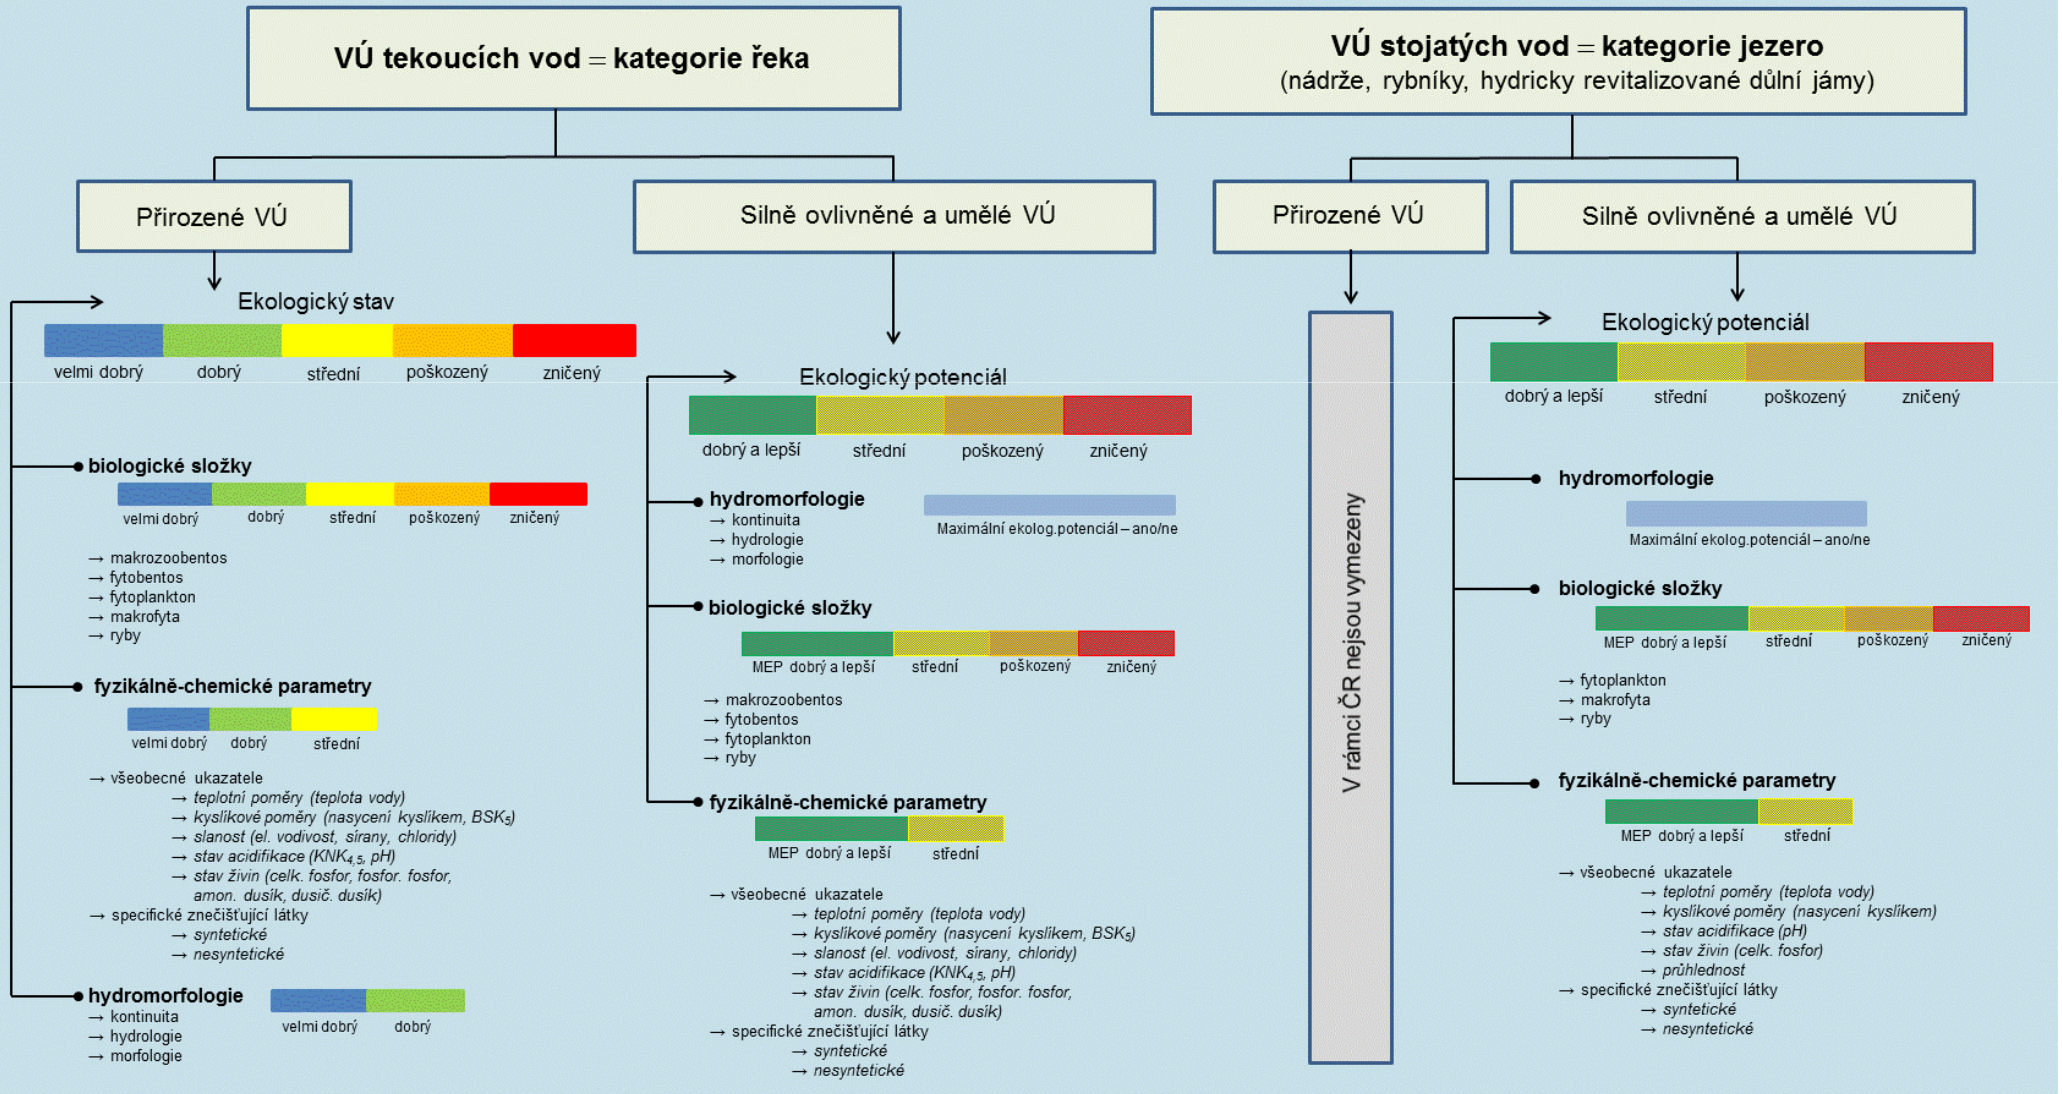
VÚ tekoucích vod = kategorie řeka

Přirozené VÚ

Silně ovlivněné a umělé VÚ

Ekologický stav

velmi dobrý dobrý střední poškozený zničený

biologické složky

velmi dobrý dobrý střední poškozený zničený

→ makrozoobentos
→ fytobentos
→ fytoplankton
→ makrofyta
→ ryby

fyzikálně-chemické parametry

velmi dobrý dobrý střední

→ všeobecné ukazatele
→ *teplotní poměry (teplota vody)*
→ *kyslíkové poměry (nasycení kyslíkem, BSK$_5$)*
→ *slanost (el. vodivost, sírany, chloridy)*
→ *stav acidifikace (KNK$_{4,5}$, pH)*
→ *stav živin (celk. fosfor, fosfor. fosfor, amon. dusík, dusič. dusík)*
→ specifické znečišťující látky
→ *syntetické*
→ *nesyntetické*

hydromorfologie
→ kontinuita
→ hydrologie
→ morfologie

velmi dobrý dobrý

Ekologický potenciál

dobrý a lepší střední poškozený zničený

hydromorfologie
→ kontinuita
→ hydrologie
→ morfologie

Maximální ekolog.potenciál – ano/ne

biologické složky

MEP dobrý a lepší střední poškozený zničený

→ makrozoobentos
→ fytobentos
→ fytoplankton
→ ryby

fyzikálně-chemické parametry

MEP dobrý a lepší střední

→ všeobecné ukazatele
→ *teplotní poměry (teplota vody)*
→ *kyslíkové poměry (nasycení kyslíkem, BSK$_5$)*
→ *slanost (el. vodivost, sírany, chloridy)*
→ *stav acidifikace (KNK$_{4,5}$, pH)*
→ *stav živin (celk. fosfor, fosfor. fosfor, amon. dusík, dusič. dusík)*
→ specifické znečišťující látky
→ *syntetické*
→ *nesyntetické*

VÚ stojatých vod = kategorie jezero
(nádrže, rybníky, hydricky revitalizované důlní jámy)

Přirozené VÚ

Silně ovlivněné a umělé VÚ

V rámci ČR nejsou vymezeny

Ekologický potenciál

dobrý a lepší střední poškozený zničený

hydromorfologie

Maximální ekolog.potenciál – ano/ne

biologické složky

MEP dobrý a lepší střední poškozený zničený

→ fytoplankton
→ makrofyta
→ ryby

fyzikálně-chemické parametry

MEP dobrý a lepší střední

→ všeobecné ukazatele
→ *teplotní poměry (teplota vody)*
→ *kyslíkové poměry (nasycení kyslíkem)*
→ *stav acidifikace (pH)*
→ *stav živin (celk. fosfor)*
→ *průhlednost*
→ specifické znečišťující látky
→ *syntetické*
→ *nesyntetické*